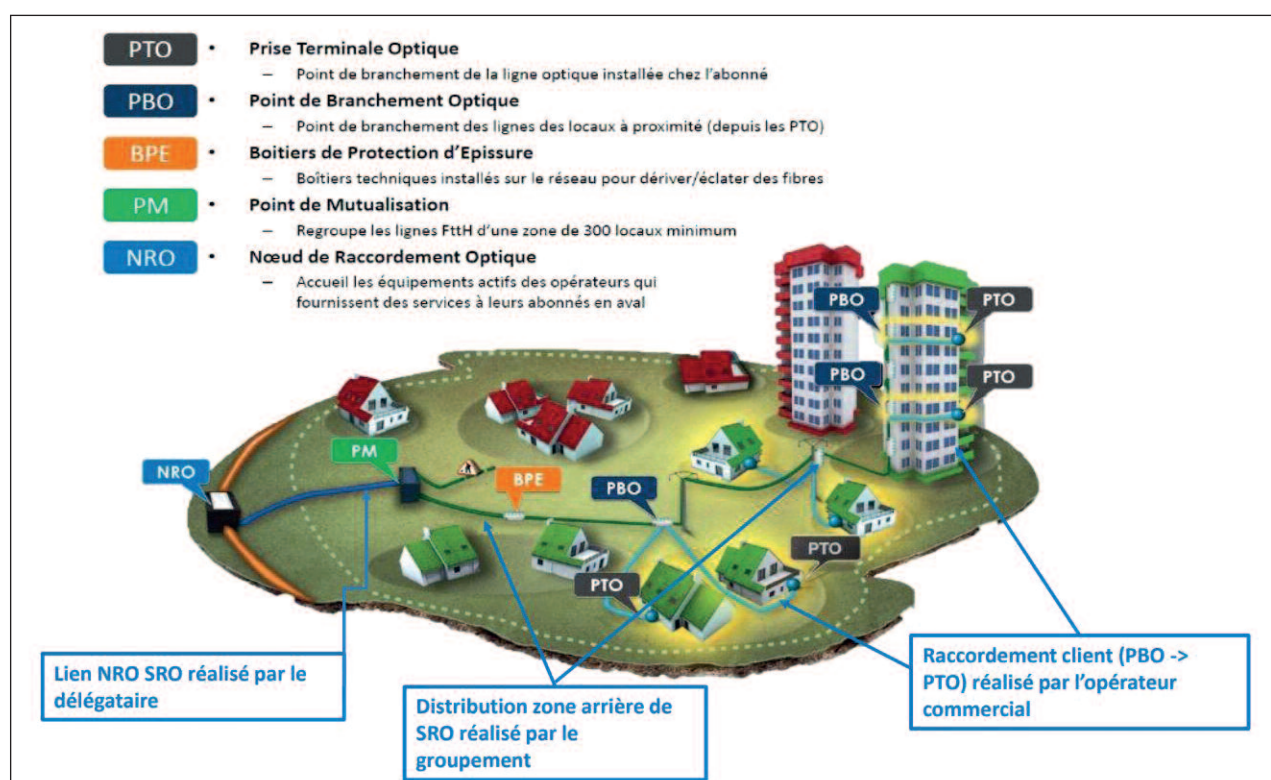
PTO • Prise Terminale Optique
– Point de branchement de la ligne optique installée chez l'abonné

PBO • Point de Branchement Optique
– Point de branchement des lignes des locaux à proximité (depuis les PTO)

BPE • Boitiers de Protection d'Epissure
– Boîtiers techniques installés sur le réseau pour dériver/éclater des fibres

PM • Point de Mutualisation
– Regroupe les lignes FttH d'une zone de 300 locaux minimum

NRO • Nœud de Raccordement Optique
– Accueil les équipements actifs des opérateurs qui fournissent des services à leurs abonnés en aval

PBO
PTO
PBO
PTO
NRO
PM
BPE
PBO
PTO
PTO

Lien NRO SRO réalisé par le délégataire

Distribution zone arrière de SRO réalisé par le groupement

Raccordement client (PBO -> PTO) réalisé par l'opérateur commercial